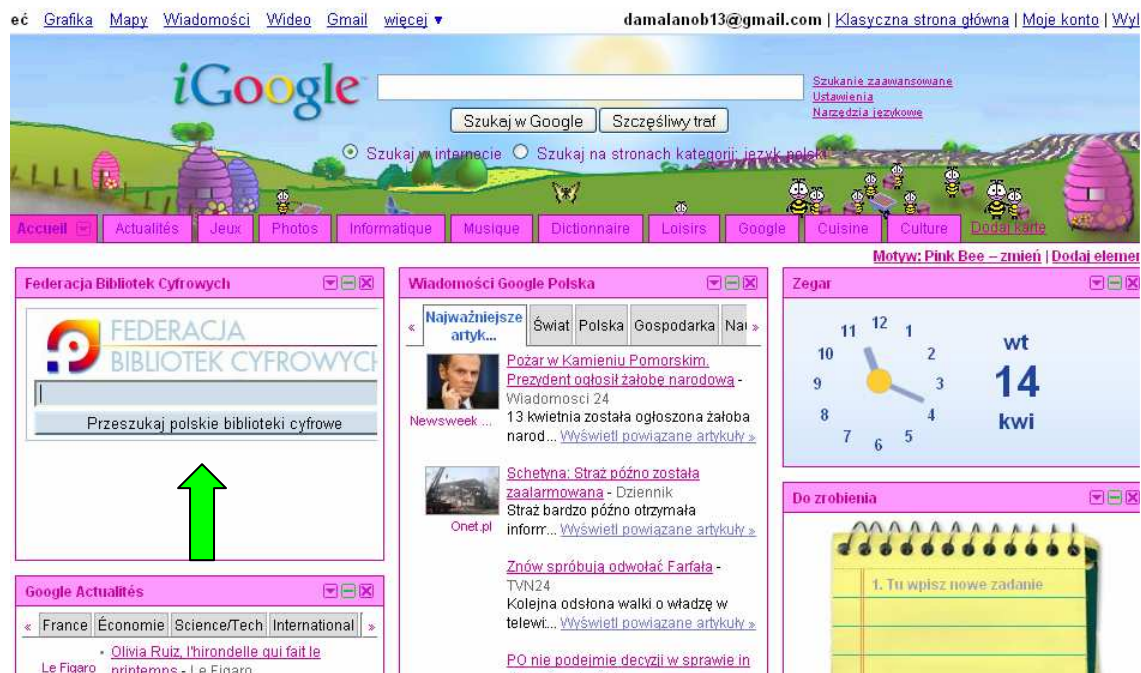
eć Grafika Mapy Wiadomości Wideo Gmail więcej ▾

damalanob13@gmail.com | Klasyczna strona główna | Moje konto | Wyl

iGoogle

Szukaj w Google | Szczęśliwy traf

Szukanie zaawansowane
Ustawienia
Narzędzia językowe

Szukaj w internecie  Szukaj na stronach kategorii: język polski

Accueil | Actualités | Jeux | Photos | Informatique | Musique | Dictionnaire | Loisirs | Google | Cuisine | Culture | Dodaj kartę

Motyw: Pink Bee – zmień | Dodaj elemen

Federacja Bibliotek Cyfrowych

FEDERACJA
BIBLIOTEK CYFROWYCH

Przeszukaj polskie biblioteki cyfrowe

Google Actualités

« France | Économie | Science/Tech | International »

Le Figaro · Olivia Ruiz, l'hirondelle qui fait le printemps - Le Figaro

Wiadomości Google Polska

« Najważniejsze artyk... | Świat | Polska | Gospodarka | Na »

Newsweek ...

Pożar w Kamieniu Pomorskim. Prezydent ogłosił żałobę narodową - Wiadomości 24
13 kwietnia została ogłoszona żałoba narod... Wyświetl powiązane artykuły »

Onet.pl

Schetyna: Straż późno została zaalarmowana - Dziennik
Straż bardzo późno otrzymała inform... Wyświetl powiązane artykuły »

Znów spróbują odwołać Farfała - TVN24
Kolejna odsłona walki o władzę w telewi... Wyświetl powiązane artykuły »

PO nie podejmie decyzji w sprawie in

Zegar

12 1 2 3 4 5 6 7 8 9 10 11

wt
14
kwi

Do zrobienia

1. Tu wpisz nowe zadanie